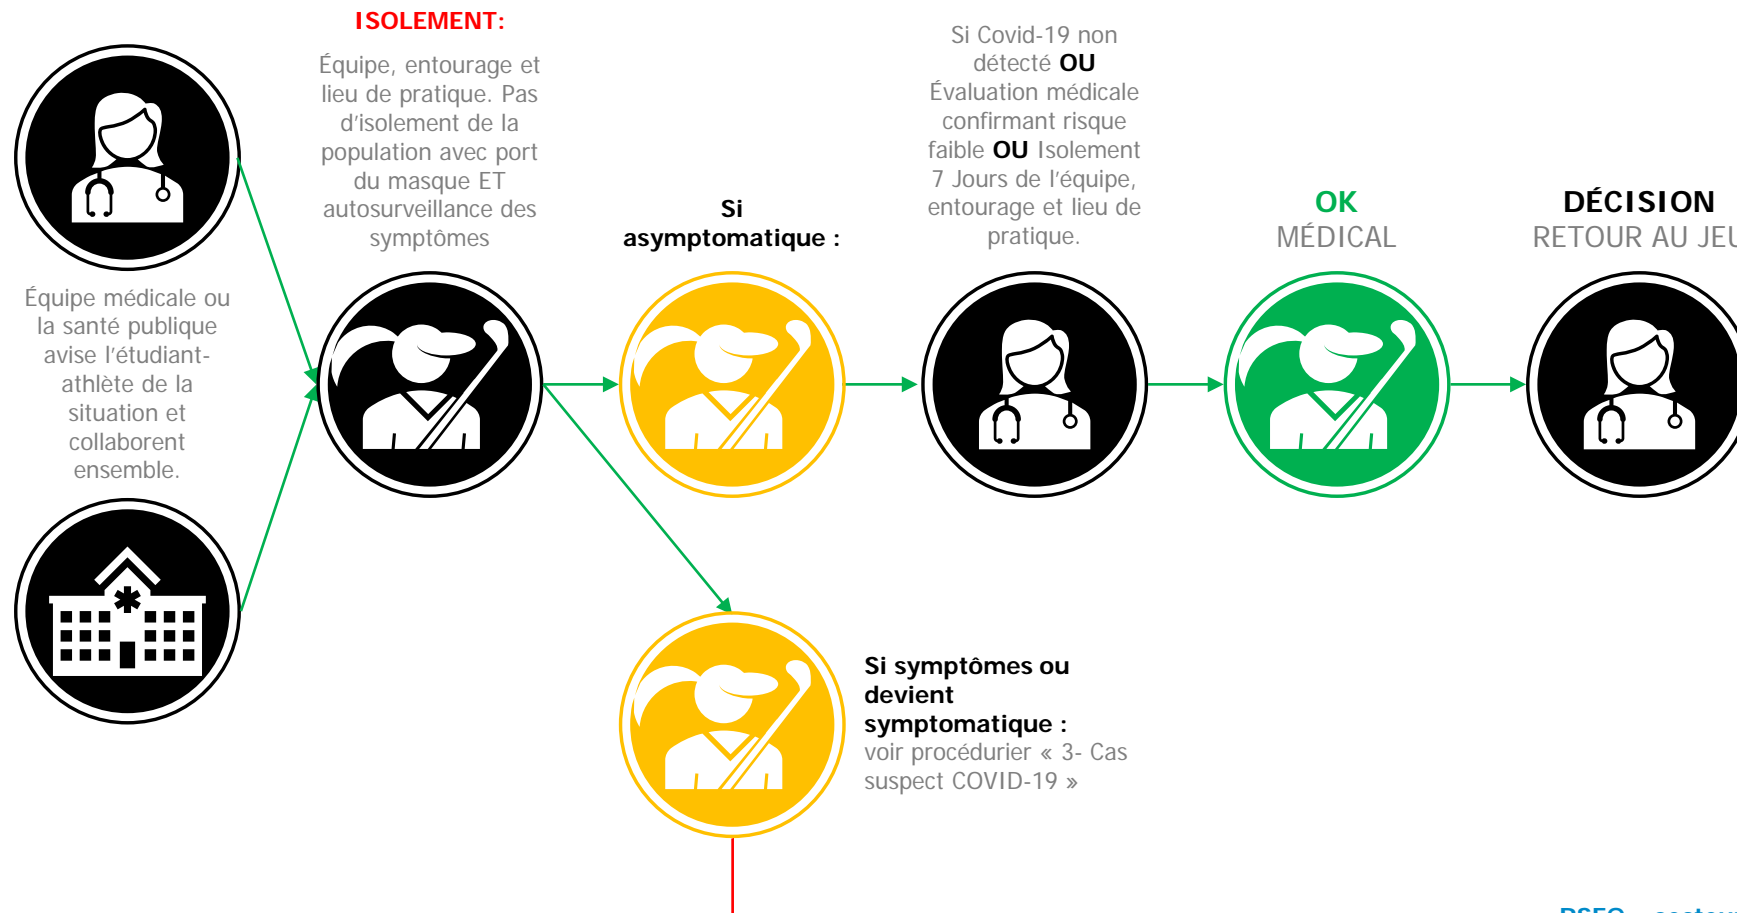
Équipe médicale ou la santé publique avise l'étudiant-athlète de la situation et collaborent ensemble.

ISOLEMENT:

Équipe, entourage et lieu de pratique. Pas d'isolement de la population avec port du masque ET autosurveillance des symptômes

Si asymptomatique :

Si Covid-19 non détecté OU Évaluation médicale confirmant risque faible OU Isolement 7 Jours de l'équipe, entourage et lieu de pratique.

OK MÉDICAL

DÉCISION RETOUR AU JE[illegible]

Si symptômes ou devient symptomatique : voir procédurier « 3- Cas suspect COVID-19 »

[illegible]